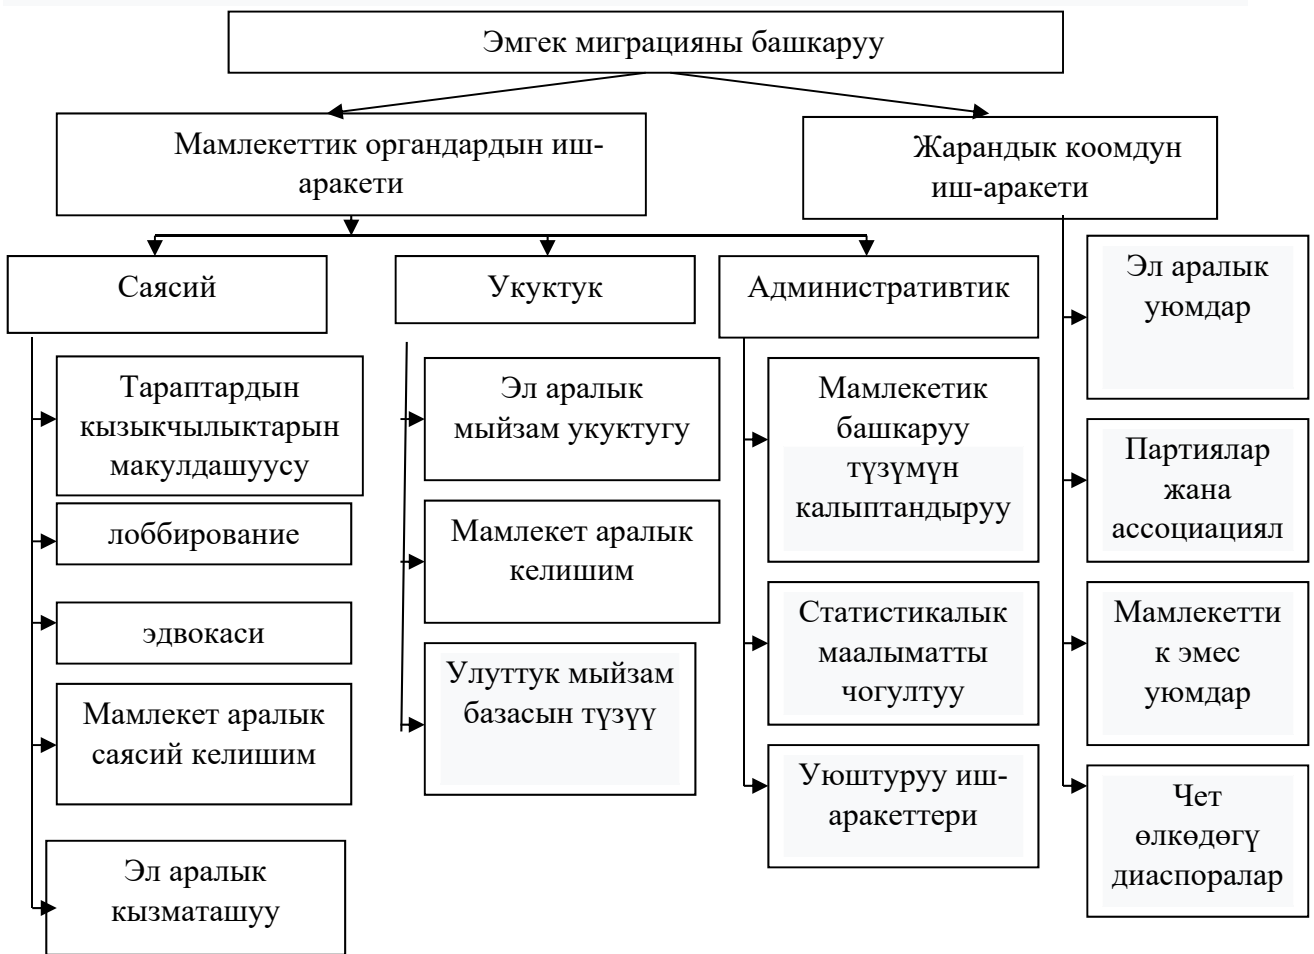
Эмгек миграцияны башкаруу

Мамлекеттик органдардын иш-аракети

Жарандык коомдун иш-аракети

Саясий

Укуктук

Административтик

Эл аралык уюмдар

Тараптардын кызыкчылыктарын макулдашуусу

Эл аралык мыйзам укуктугу

Мамлекетик башкаруу түзүмүн калыптандыруу

Партиялар жана ассоциациял

лоббирование

Мамлекет аралык келишим

эдвокаси

Статистикалык маалыматты чогултуу

Мамлекетти к эмес уюмдар

Улуттук мыйзам базасын түзүү

Мамлекет аралык саясий келишим

Уюштуруу иш-аракеттери

Чет өлкөдөгү диаспоралар

Эл аралык кызматашуу